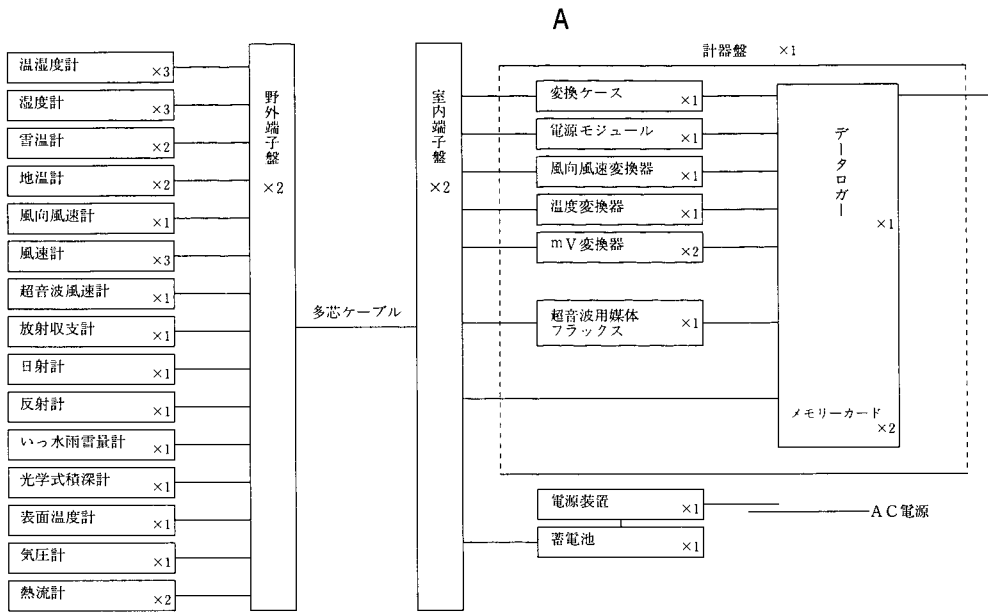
A

温湿度計 ×3
湿度計 ×3
雪温計 ×2
地温計 ×2
風向風速計 ×1
風速計 ×3
超音波風速計 ×1
放射収支計 ×1
日射計 ×1
反射計 ×1
いっ水雨雪量計 ×1
光学式積深計 ×1
表面温度計 ×1
気圧計 ×1
熱流計 ×2

野外端子盤 ×2

多芯ケーブル

室内端子盤 ×2

計器盤 ×1

変換ケース ×1
電源モジュール ×1
風向風速変換器 ×1
温度変換器 ×1
mV変換器 ×2
超音波用媒体フラックス ×1

データロガー ×1

メモリーカード ×2

電源装置 ×1
蓄電池 ×1

AC電源